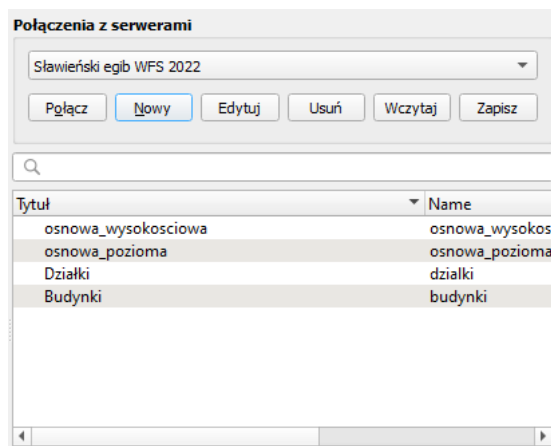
Połączenia z serwerami

Sławieński egib WFS 2022

Połącz
Nowy
Edytuj
Usuń
Wczytaj
Zapisz

| Tytuł | Name |
|---|---|
| osnowa_wysokosciowa | osnowa_wysokos |
| osnowa_pozioma | osnowa_pozioma |
| Działki | dzialki |
| Budynki | budynki |